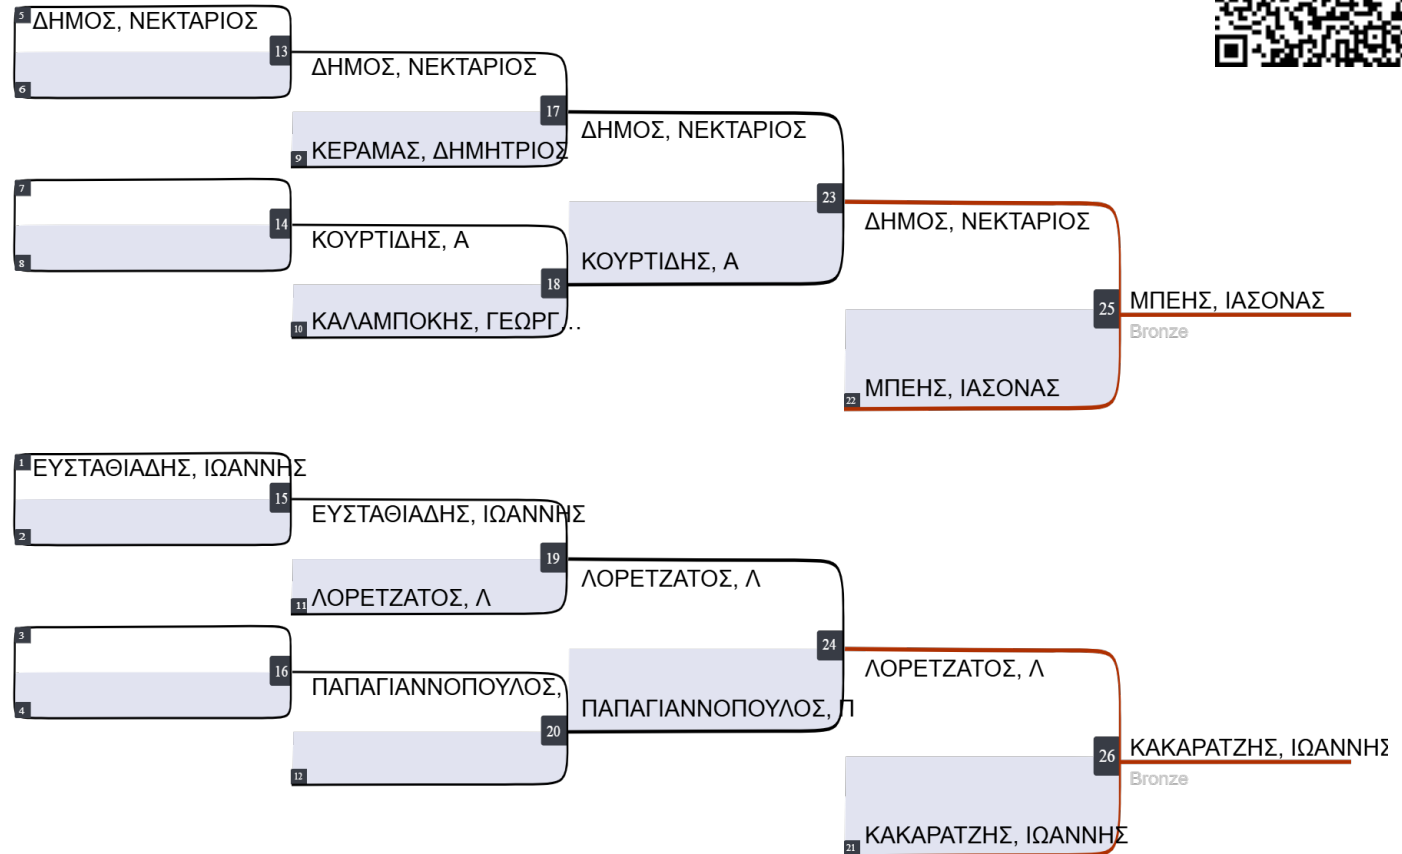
5 ΔΗΜΟΣ, ΝΕΚΤΑΡΙΟΣ
6
13 ΔΗΜΟΣ, ΝΕΚΤΑΡΙΟΣ
9 ΚΕΡΑΜΑΣ, ΔΗΜΗΤΡΙΟΣ
17 ΔΗΜΟΣ, ΝΕΚΤΑΡΙΟΣ
7
8
14 ΚΟΥΡΤΙΔΗΣ, Α
10 ΚΑΛΑΜΠΟΚΗΣ, ΓΕΩΡΓ...
18 ΚΟΥΡΤΙΔΗΣ, Α
23 ΔΗΜΟΣ, ΝΕΚΤΑΡΙΟΣ
22 ΜΠΕΗΣ, ΙΑΣΟΝΑΣ
25 ΜΠΕΗΣ, ΙΑΣΟΝΑΣ
Bronze

1 ΕΥΣΤΑΘΙΑΔΗΣ, ΙΩΑΝΝΗΣ
2
15 ΕΥΣΤΑΘΙΑΔΗΣ, ΙΩΑΝΝΗΣ
11 ΛΟΡΕΤΖΑΤΟΣ, Λ
19 ΛΟΡΕΤΖΑΤΟΣ, Λ
3
4
16 ΠΑΠΑΓΙΑΝΝΟΠΟΥΛΟΣ,
12
20 ΠΑΠΑΓΙΑΝΝΟΠΟΥΛΟΣ, Π
24 ΛΟΡΕΤΖΑΤΟΣ, Λ
21 ΚΑΚΑΡΑΤΖΗΣ, ΙΩΑΝΝΗΣ
26 ΚΑΚΑΡΑΤΖΗΣ, ΙΩΑΝΝΗΣ
Bronze